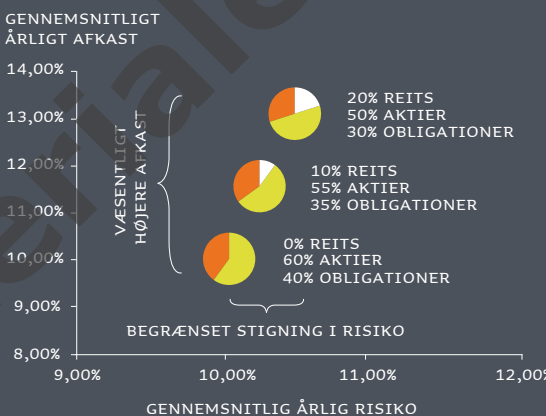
GENNEMSNITLIGT ÅRLIGT AFKAST

14,00%
13,00%
12,00%
11,00%
10,00%
9,00%
8,00%

VÆSENTLIGT HØJERE AFKAST

20% REITS
50% AKTIER
30% OBLIGATIONER

10% REITS
55% AKTIER
35% OBLIGATIONER

0% REITS
60% AKTIER
40% OBLIGATIONER

BEGRÆNSET STIGNING I RISIKO

9,00%
10,00%
11,00%
12,00%

GENNEMSNITLIG ÅRLIG RISIKO